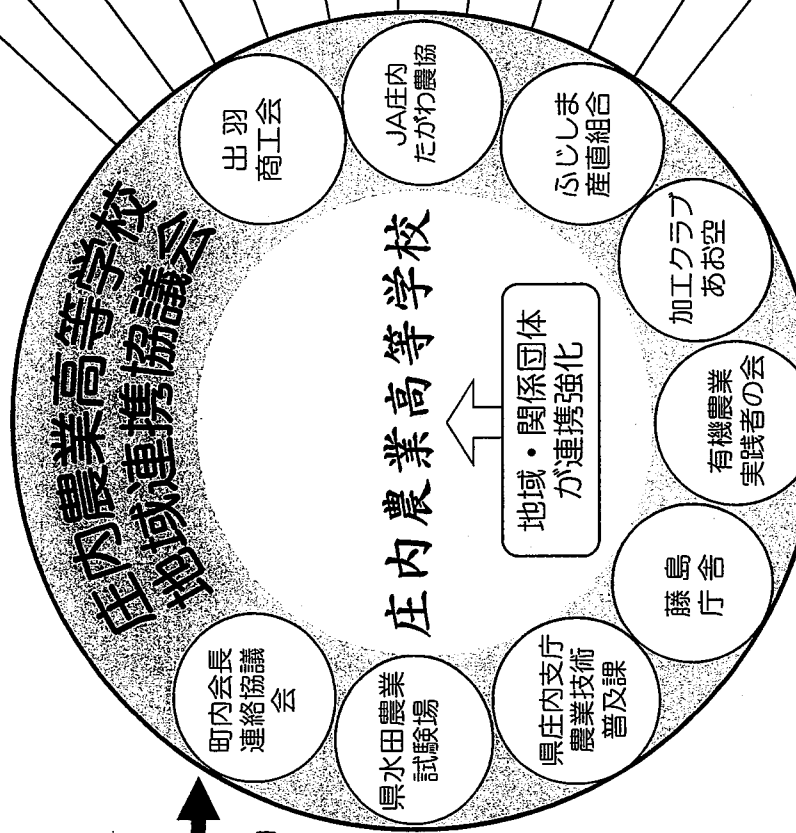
庄内農業高等学校
地域連携協議会

出羽
商工会

JA庄内
たがわ農協

ふじしま
産直組合

加工クラブ
あお空

有機農業
実践者の会

藤島
庁舎

県庄内支庁
農業技術
普及課

県水田農業
試験場

町内会長
連絡協議
会

庄内農業高等学校

地域・関係団体
が連携強化